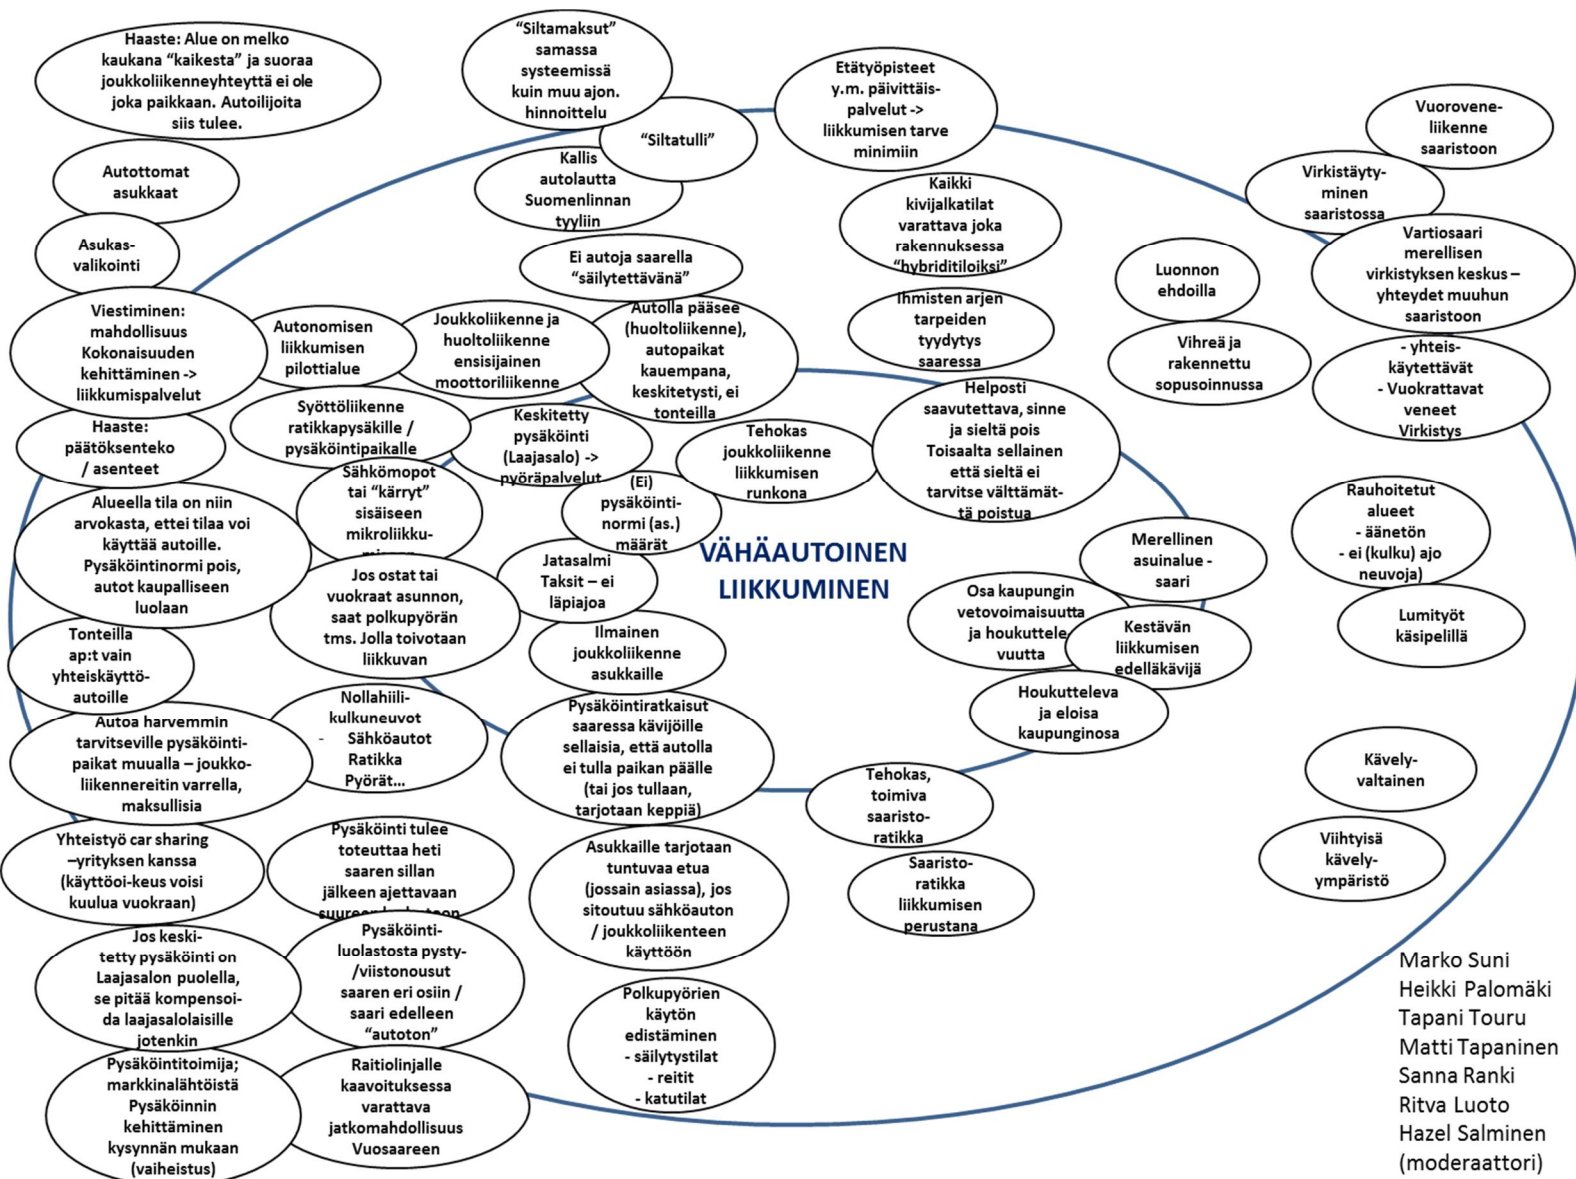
Haaste: Alue on melko kaukana "kaikesta" ja suoraa joukkoliikenneyhteyttä ei ole joka paikkaan. Autoilijoita siis tulee.

"Siltamaksut" samassa systeemissä kuin muu ajon. hinnoittelu

"Siltatulli"

Etätyöpisteet y.m. päivittäis-palvelut -> liikkumisen tarve minimiin

Vuorovene-liikenne saaristoon

Autottomat asukkaat

Kallis autolautta Suomenlinnan tyyliin

Kaikki kivijalkatilat varattava joka rakennuksessa "hybriditiloiksi"

Virkistäyty-minen saaristossa

Asukas-valikointi

Ei autoja saarella "säilytettävänä"

Luonnon ehdoilla

Vartiosaari merellisen virkistyksen keskus – yhteydet muuhun saaristoon

Viestiminen: mahdollisuus Kokonaisuuden kehittäminen -> liikkumispalvelut

Autonomisen liikkumisen pilottialue

Joukkoliikenne ja huoltoliikenne ensisijainen moottoriliikenne

Autolla pääsee (huoltoliikenne), autopaikat kauempana, keskitetysti, ei tonteilla

Ihmisten arjen tarpeiden tyydytys saaressa

Vihreä ja rakennettu sopusoinnussa

- yhteis-käytettävät
- Vuokrattavat veneet
Virkistys

Haaste: päätöksenteko / asenteet

Syöttöliikenne ratikkapysäkille / pysäköintipaikalle

Keskitetty pysäköinti (Laajasalo) -> pyöräpalvelut

Tehokas joukkoliikenne liikkumisen runkona

Helposti saavutettava, sinne ja sieltä pois Toisaalta sellainen että sieltä ei tarvitse välttämät-tä poistua

Rauhoitetut alueet
- äänetön
- ei (kulku) ajo neuvoja)

Alueella tila on niin arvokasta, ettei tilaa voi käyttää autoille. Pysäköintinormi pois, autot kaupalliseen luolaan

Sähkömopot tai "kärryt" sisäiseen mikroliikku-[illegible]

(Ei) pysäköinti-normi (as.) määrät

VÄHÄAUTOINEN LIIKKUMINEN

Merellinen asuinalue - saari

Jatasalmi Taksit – ei läpiajoa

Jos ostat tai vuokraat asunnon, saat polkupyörän tms. Jolla toivotaan liikkuvan

Osa kaupungin vetovoimaisuutta ja houkuttele-vuutta

Kestävän liikkumisen edelläkävijä

Lumityöt käsipelillä

Tonteilla ap:t vain yhteiskäyttö-autoille

Ilmainen joukkoliikenne asukkaille

Houkutteleva ja eloisa kaupunginosa

Autoa harvemmin tarvitseville pysäköinti-paikat muualla – joukko-liikennereitin varrella, maksullisia

Nollahiili-kulkuneuvot
- Sähköautot
Ratikka
Pyörät...

Pysäköintiratkaisut saaressa kävijöille sellaisia, että autolla ei tulla paikan päälle (tai jos tullaan, tarjotaan keppiä)

Kävely-valtainen

Tehokas, toimiva saaristo-ratikka

Yhteistyö car sharing –yrityksen kanssa (käyttöoi-keus voisi kuulua vuokraan)

Pysäköinti tulee toteuttaa heti saaren sillan jälkeen ajettavaan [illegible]

Asukkaille tarjotaan tuntuvaa etua (jossain asiassa), jos sitoutuu sähköauton / joukkoliikenteen käyttöön

Saaristo-ratikka liikkumisen perustana

Viihtyisä kävely-ympäristö

Jos keski-tetty pysäköinti on Laajasalon puolella, se pitää kompensoi-da laajasalolaisille jotenkin

Pysäköinti-luolastosta pysty-/viistonousut saaren eri osiin / saari edelleen "autoton"

Polkupyörien käytön edistäminen
- säilytystilat
- reitit
- katutilat

Marko Suni
Heikki Palomäki
Tapani Touru
Matti Tapaninen
Sanna Ranki
Ritva Luoto
Hazel Salminen
(moderaattori)

Pysäköintitoimija; markkinalähtöistä Pysäköinnin kehittäminen kysynnän mukaan (vaiheistus)

Raitiolinjalle kaavoituksessa varattava jatkomahdollisuus Vuosaareen